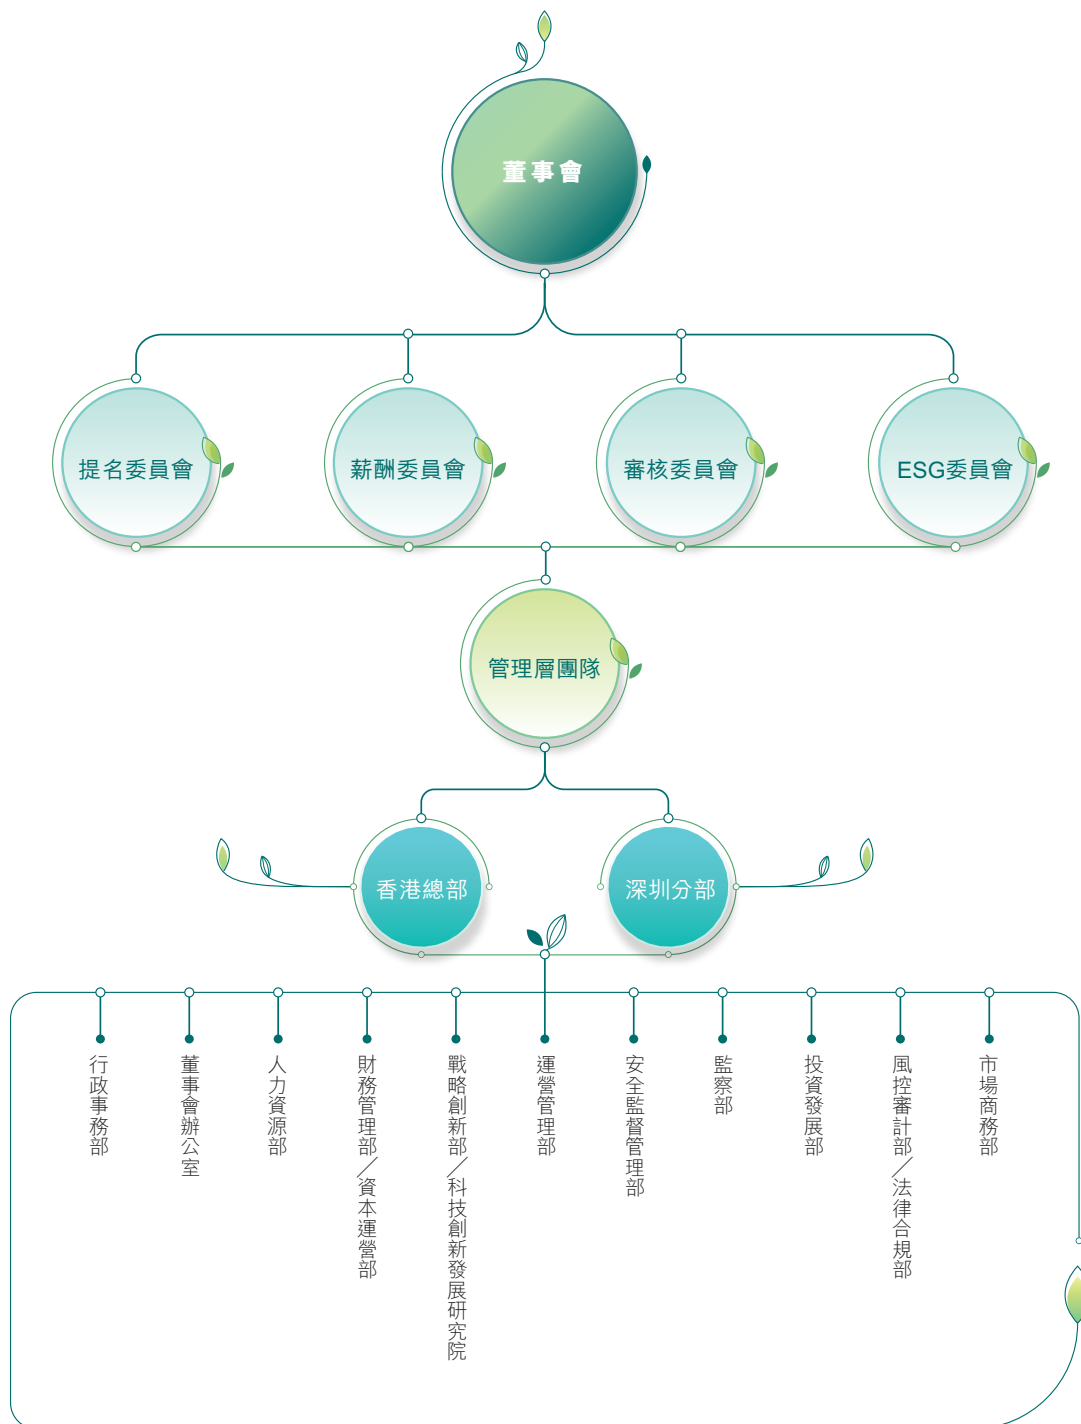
董事會

提名委員會

薪酬委員會

審核委員會

ESG委員會

管理層團隊

香港總部

深圳分部

行政事務部

董事會辦公室

人力資源部

財務管理部／資本運營部

戰略創新部／科技創新發展研究院

運營管理部

安全監督管理部

監察部

投資發展部

風控審計部／法律合規部

市場商務部